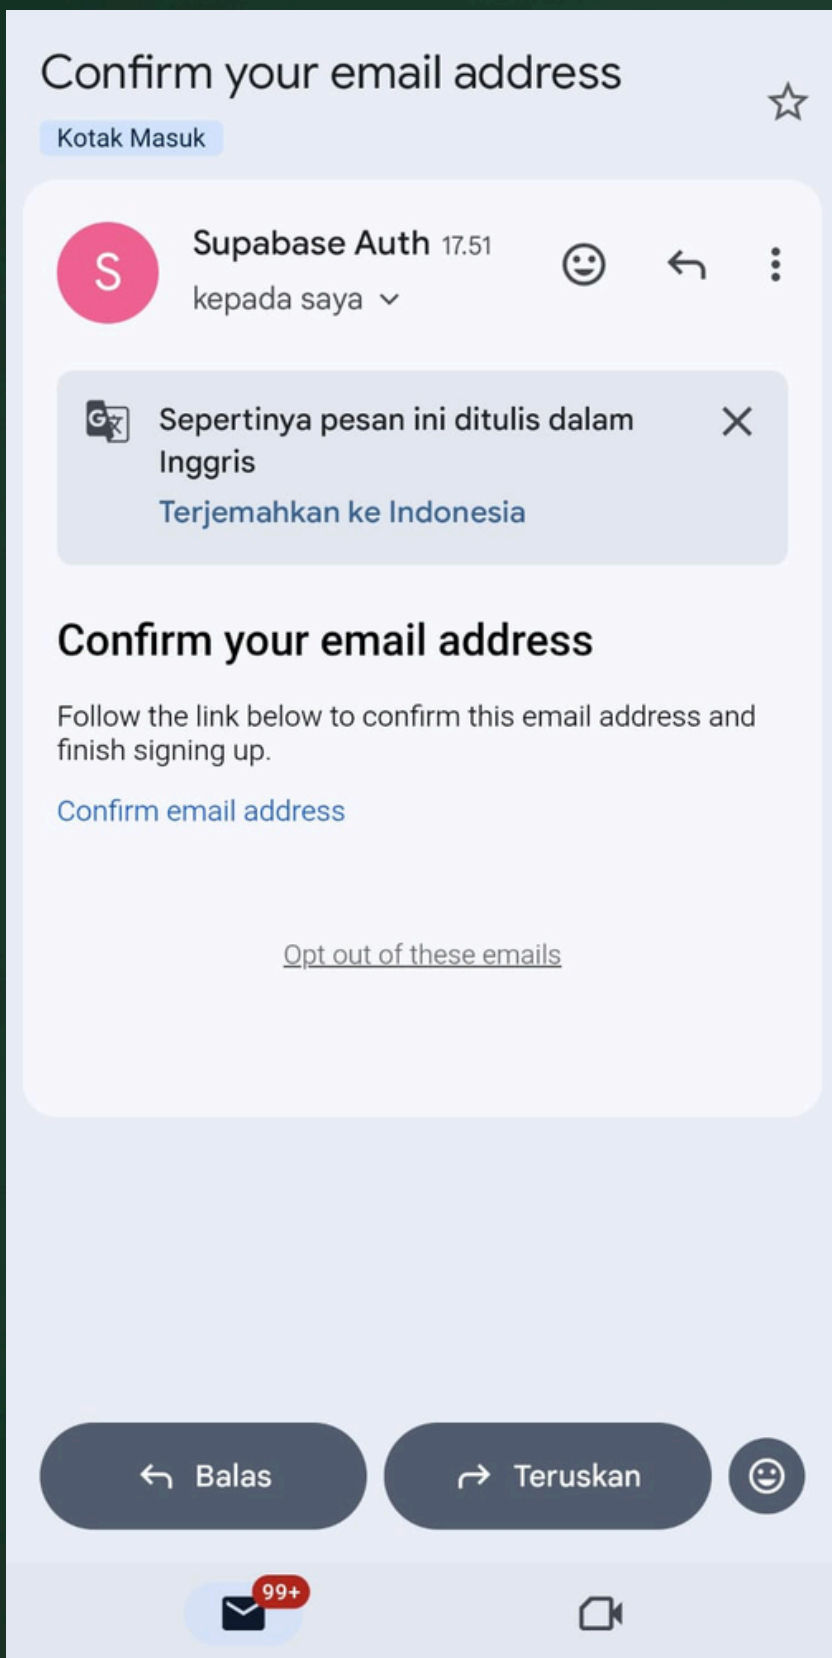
Confirm your email address

Kotak Masuk

S

Supabase Auth 17.51

kepada saya

Sepertinya pesan ini ditulis dalam Inggris

Terjemahkan ke Indonesia

Confirm your email address

Follow the link below to confirm this email address and finish signing up.

Confirm email address

Opt out of these emails

Balas

Teruskan

99+